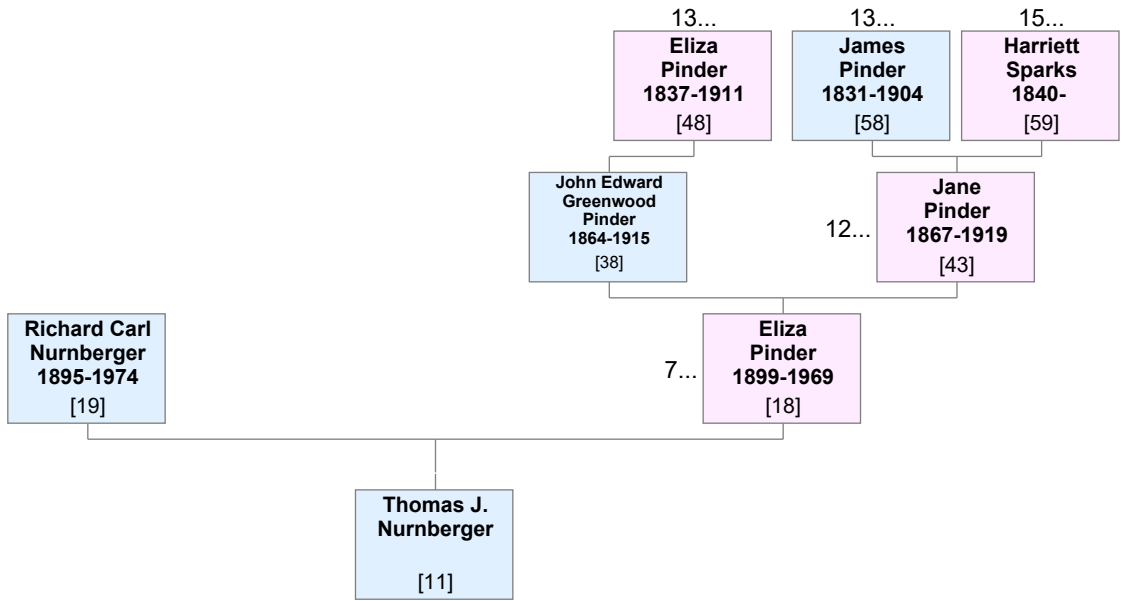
13...
Eliza Pinder 1837-1911
[48]

13...
James Pinder 1831-1904
[58]

15...
Harriett Sparks 1840-
[59]

John Edward Greenwood Pinder 1864-1915
[38]

12...
Jane Pinder 1867-1919
[43]

Richard Carl Nurnberger 1895-1974
[19]

7...
Eliza Pinder 1899-1969
[18]

Thomas J. Nurnberger
[11]